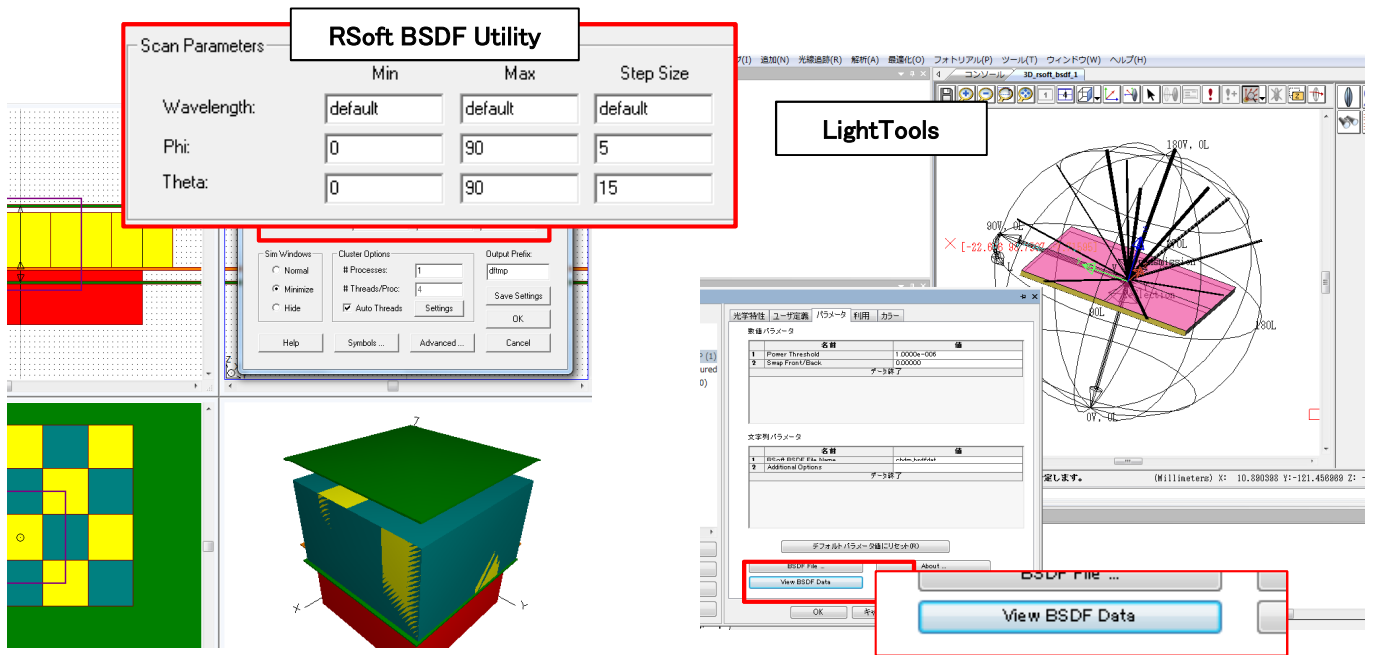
RSoft BSDF Utility

Scan Parameters

| | Min | Max | Step Size |
|---|---|---|---|
| Wavelength: | default | default | default |
| Phi: | 0 | 90 | 5 |
| Theta: | 0 | 90 | 15 |

Sim Windows
Normal
Minimize
Hide

Cluster Options
# Processes: 1
# Threads/Proc: 4
Auto Threads
Settings

Output Prefix:
dftmp
Save Settings
OK
Cancel

Help
Symbols ...
Advanced ...

LightTools

(I) 追加(N) 光線追跡(R) 解析(A) 最適化(O) フォトリアル(P) ツール(T) ウィンドウ(W) ヘルプ(H)

4 コンソール 3D_rsoft_bsdf_1

180V, 0L
90V, 0L
[-22.6
90L
0L
180L
0V, 0L

定します。 (Millimeters) X: 10.880388 Y:-121.456089 Z:

光学特性 ユーザ定義 パラメータ 利用 カラー

数値パラメータ

| | 名前 | 値 |
|---|---|---|
| 1 | Power Threshold | 1.0000e-006 |
| 2 | Swap Front/Back | 0.000000 |
| | データ終了 | |

文字列パラメータ

| | 名前 | 値 |
|---|---|---|
| 1 | RSoft BSDF File Name | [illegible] |
| 2 | Additional Options | |
| | データ終了 | |

デフォルトパラメータ値にリセット(R)

BSDF File ...
View BSDF Data
About ...
OK
キャ

BSDF File ...
View BSDF Data

Z
X
Y